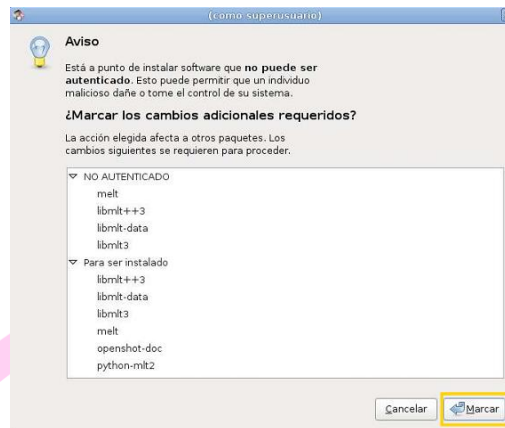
(como superusuario)

Aviso

Está a punto de instalar software que **no puede ser autenticado**. Esto puede permitir que un individuo malicioso dañe o tome el control de su sistema.

¿Marcar los cambios adicionales requeridos?

La acción elegida afecta a otros paquetes. Los cambios siguientes se requieren para proceder.

NO AUTENTICADO
melt
libmlt++3
libmlt-data
libmlt3
Para ser instalado
libmlt++3
libmlt-data
libmlt3
melt
openshot-doc
python-mlt2

Cancelar
Marcar